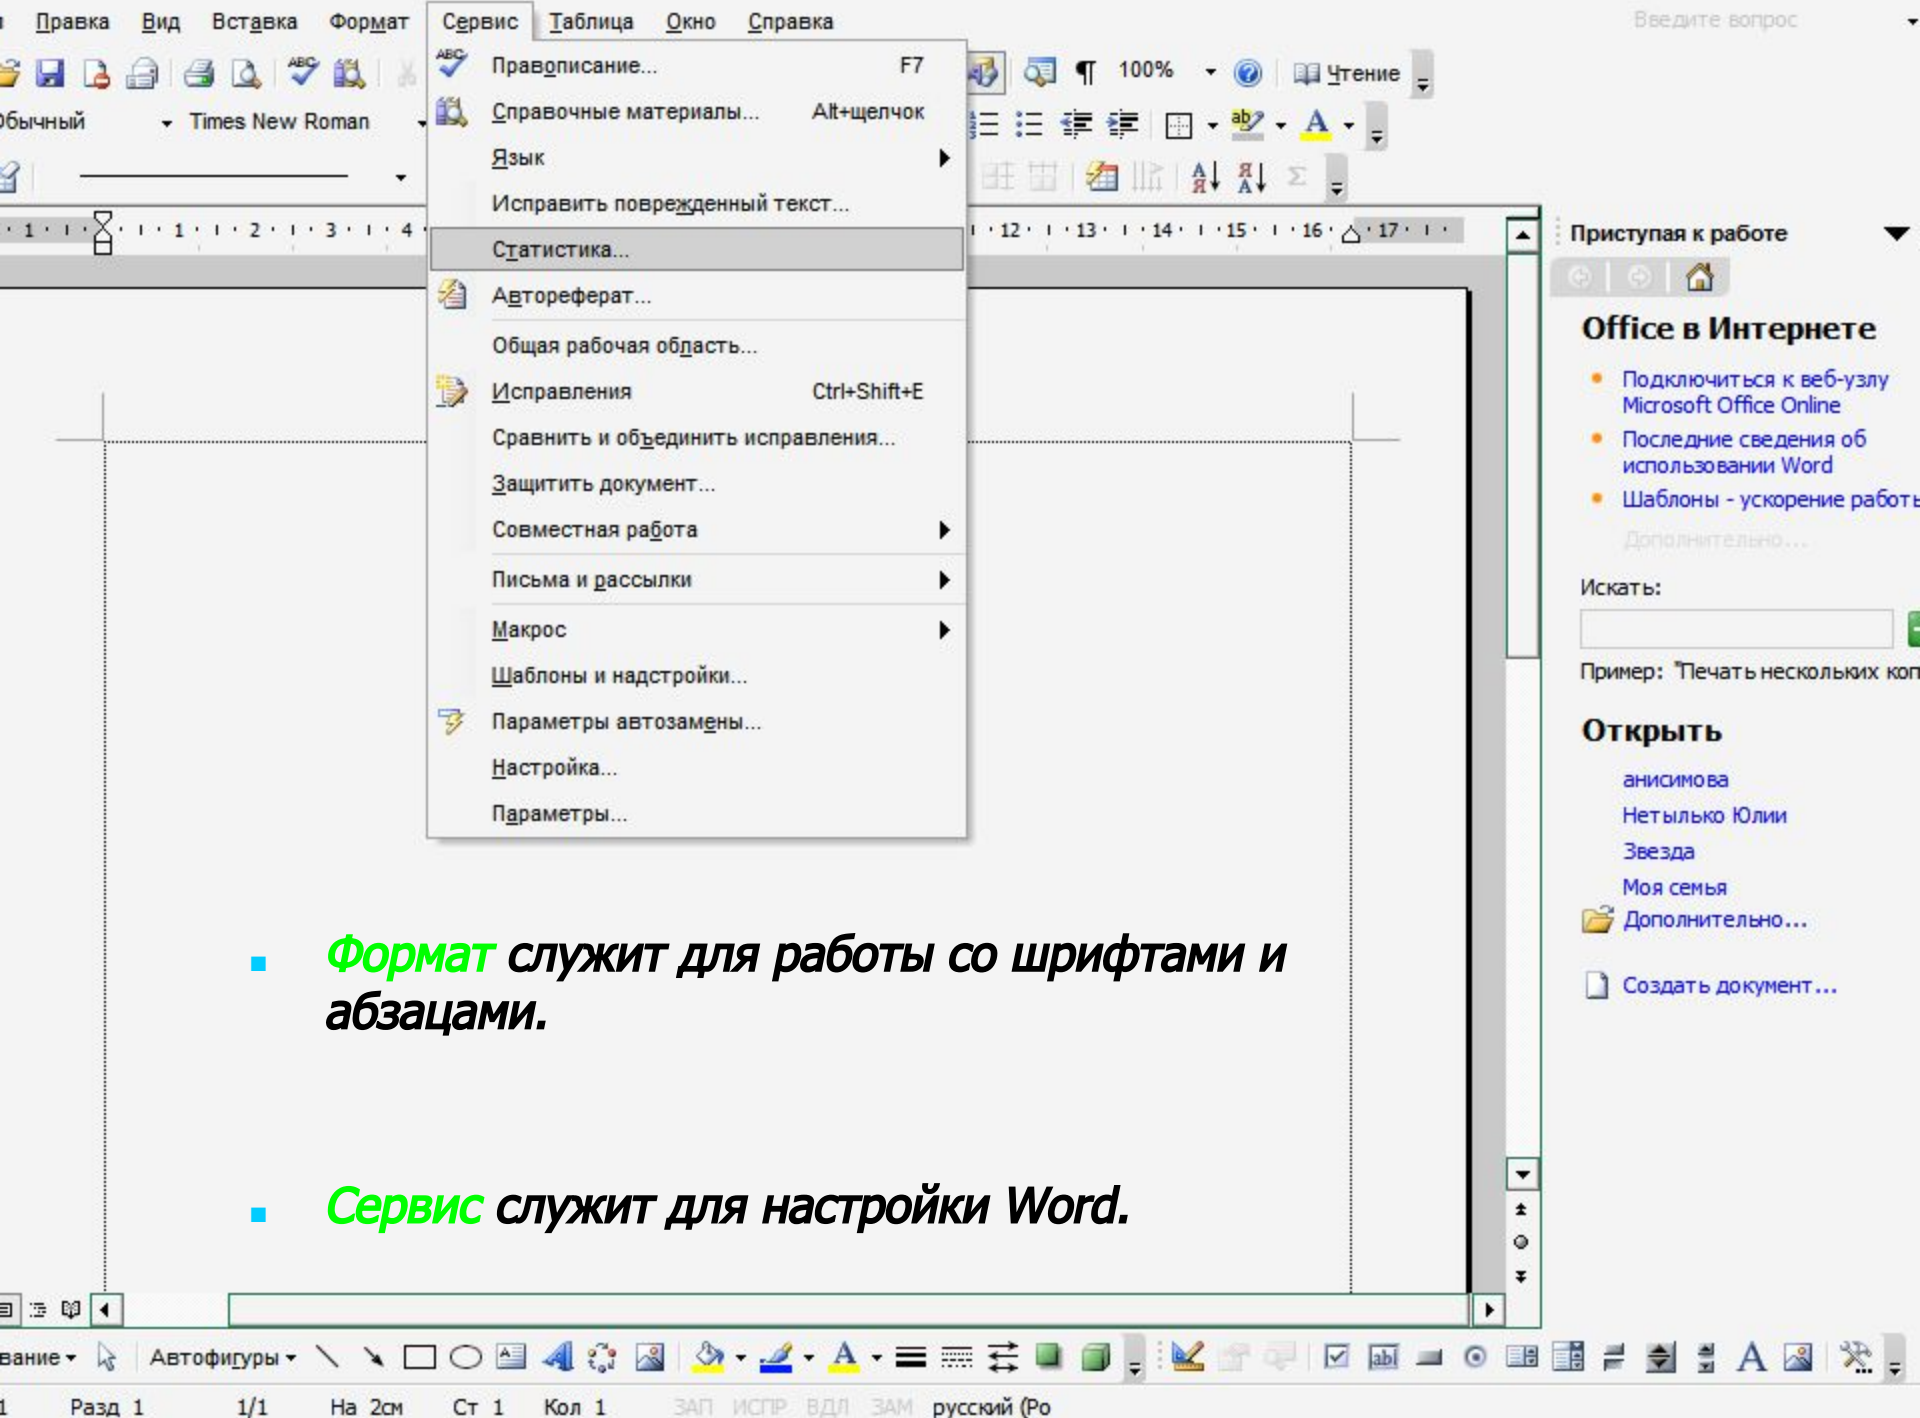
Правка Вид Вставка Формат Сервис Таблица Окно Справка

Введите вопрос

100% Чтение

Обычный Times New Roman

Правописание... F7
Справочные материалы... Alt+щелчок
Язык
Исправить поврежденный текст...
Статистика...
Автореферат...
Общая рабочая область...
Исправления Ctrl+Shift+E
Сравнить и объединить исправления...
Защитить документ...
Совместная работа
Письма и рассылки
Макрос
Шаблоны и надстройки...
Параметры автозамены...
Настройка...
Параметры...

Приступая к работе

Office в Интернете

Подключиться к веб-узлу Microsoft Office Online
Последние сведения об использовании Word
Шаблоны - ускорение работ
Дополнительно...

Искать:

Пример: "Печать нескольких коп

Открыть

анисимова
Нетылько Юлии
Звезда
Моя семья
Дополнительно...

Создать документ...

Формат служит для работы со шрифтами и абзацами.

Сервис служит для настройки Word.

вание Автофигуры

1 Разд 1 1/1 На 2см Ст 1 Кол 1 ЗАП ИСПР ВДЛ ЗАМ русский (Ро